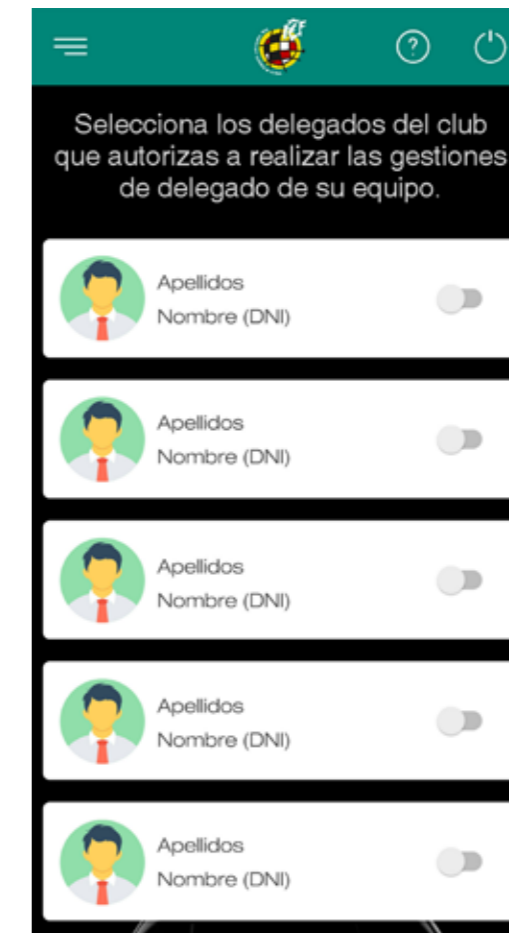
Selecciona los delegados del club que autorizas a realizar las gestiones de delegado de su equipo.

Apellidos
Nombre (DNI)

Apellidos
Nombre (DNI)

Apellidos
Nombre (DNI)

Apellidos
Nombre (DNI)

Apellidos
Nombre (DNI)